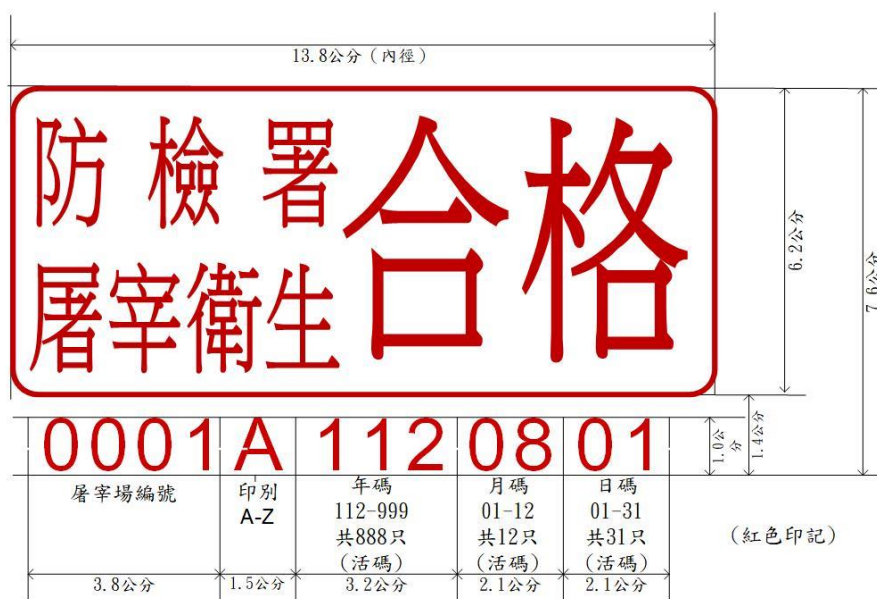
13.8公分（內徑）

防檢署
屠宰衛生

合格

6.2公分

7.6公分

1.0公分

1.4公分

| 0001 | A | 112 | 08 | 01 |
|---|---|---|---|---|
| 屠宰場編號 | 印別 A-Z | 年碼 112-999 共888只 （活碼） | 月碼 01-12 共12只 （活碼） | 日碼 01-31 共31只 （活碼） |
| 3.8公分 | 1.5公分 | 3.2公分 | 2.1公分 | 2.1公分 |

（紅色印記）